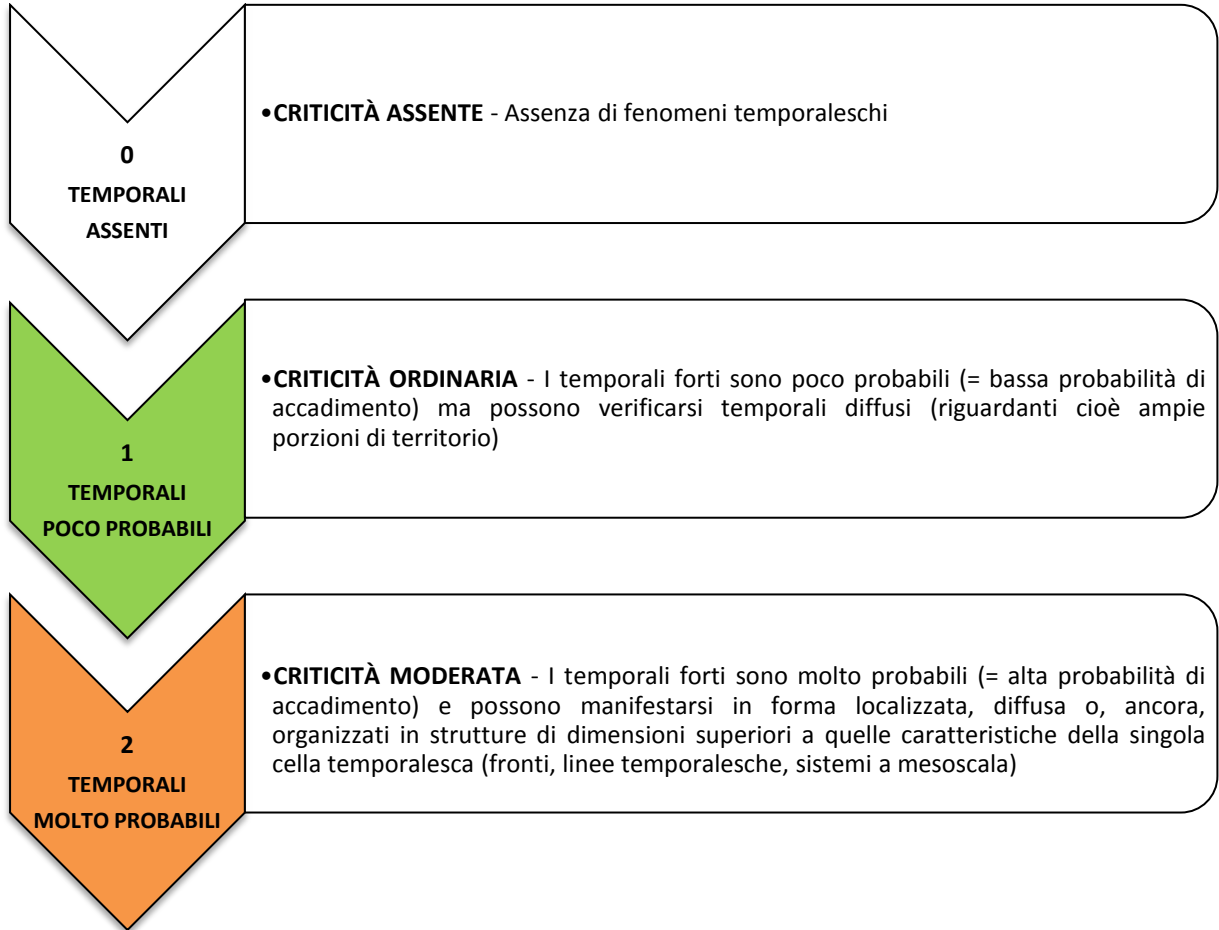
0
TEMPORALI
ASSENTI

•CRITICITÀ ASSENTE - Assenza di fenomeni temporaleschi

1
TEMPORALI
POCO PROBABILI

•CRITICITÀ ORDINARIA - I temporali forti sono poco probabili (= bassa probabilità di accadimento) ma possono verificarsi temporali diffusi (riguardanti cioè ampie porzioni di territorio)

2
TEMPORALI
MOLTO PROBABILI

•CRITICITÀ MODERATA - I temporali forti sono molto probabili (= alta probabilità di accadimento) e possono manifestarsi in forma localizzata, diffusa o, ancora, organizzati in strutture di dimensioni superiori a quelle caratteristiche della singola cella temporalesca (fronti, linee temporalesche, sistemi a mesoscala)